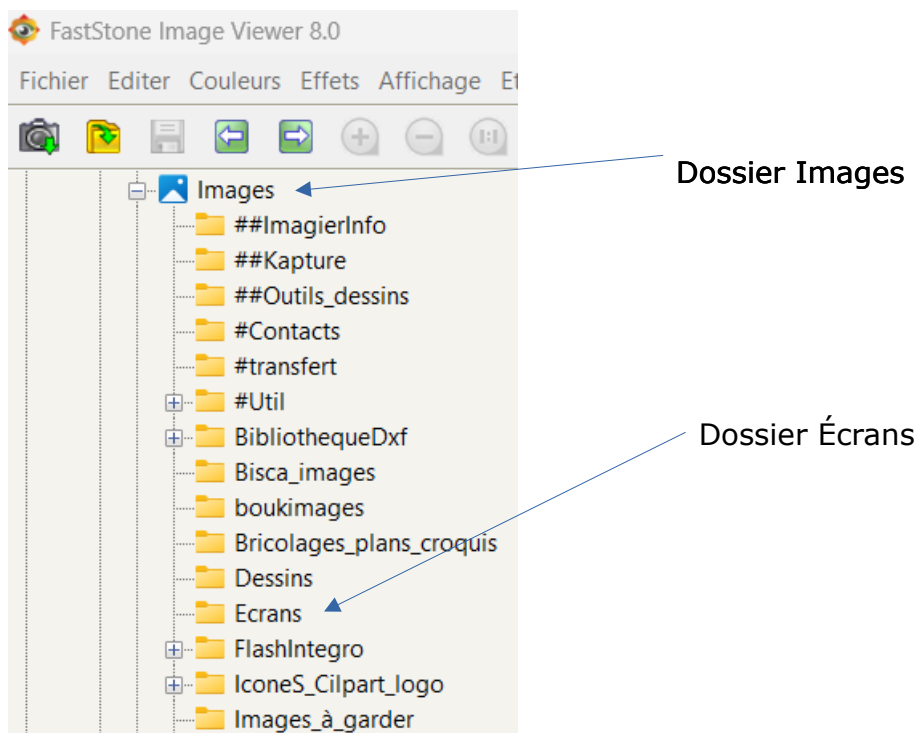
FastStone Image Viewer 8.0

Fichier Editer Couleurs Effets Affichage Et

Images
##ImagierInfo
##Kapture
##Outils_dessins
#Contacts
#transfert
#Util
BibliothequeDxf
Bisca_images
boukimages
Bricolages_plans_croquis
Dessins
Ecrans
FlashIntegro
IconeS_Cilpart_logo
Images_à_garder

Dossier Images

Dossier Écrans